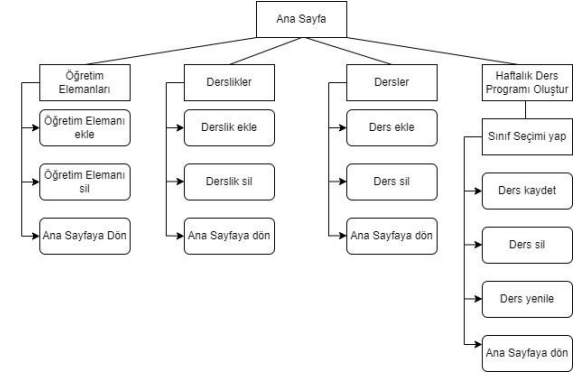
Ana Sayfa

Öğretim Elemanları

Öğretim Elemanı ekle

Öğretim Elemanı sil

Ana Sayfaya Dön

Derslikler

Derslik ekle

Derslik sil

Ana Sayfaya dön

Dersler

Ders ekle

Ders sil

Ana Sayfaya dön

Haftalık Ders Programı Oluştur

Sınıf Seçimi yap

Ders kaydet

Ders sil

Ders yenile

Ana Sayfaya dön